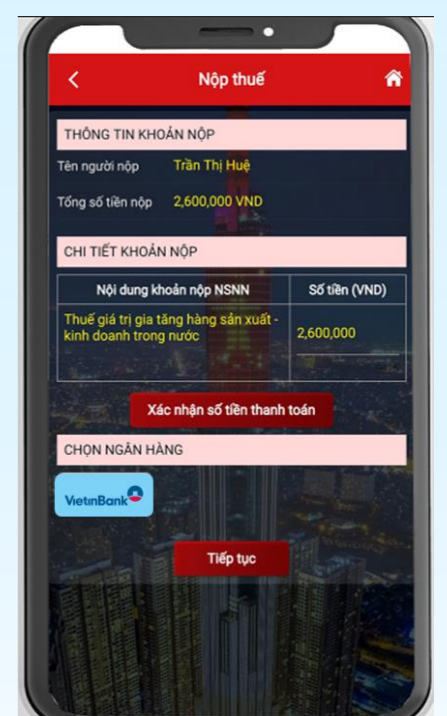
Nộp thuế

THÔNG TIN KHOẢN NỘP

Tên người nộp Trần Thị Huệ

Tổng số tiền nộp 2,600,000 VND

CHI TIẾT KHOẢN NỘP

| Nội dung khoản nộp NSNN | Số tiền (VND) |
|---|---|
| Thuế giá trị gia tăng hàng sản xuất - kinh doanh trong nước | 2,600,000 |

Xác nhận số tiền thanh toán

CHỌN NGÂN HÀNG

VietinBank

Tiếp tục